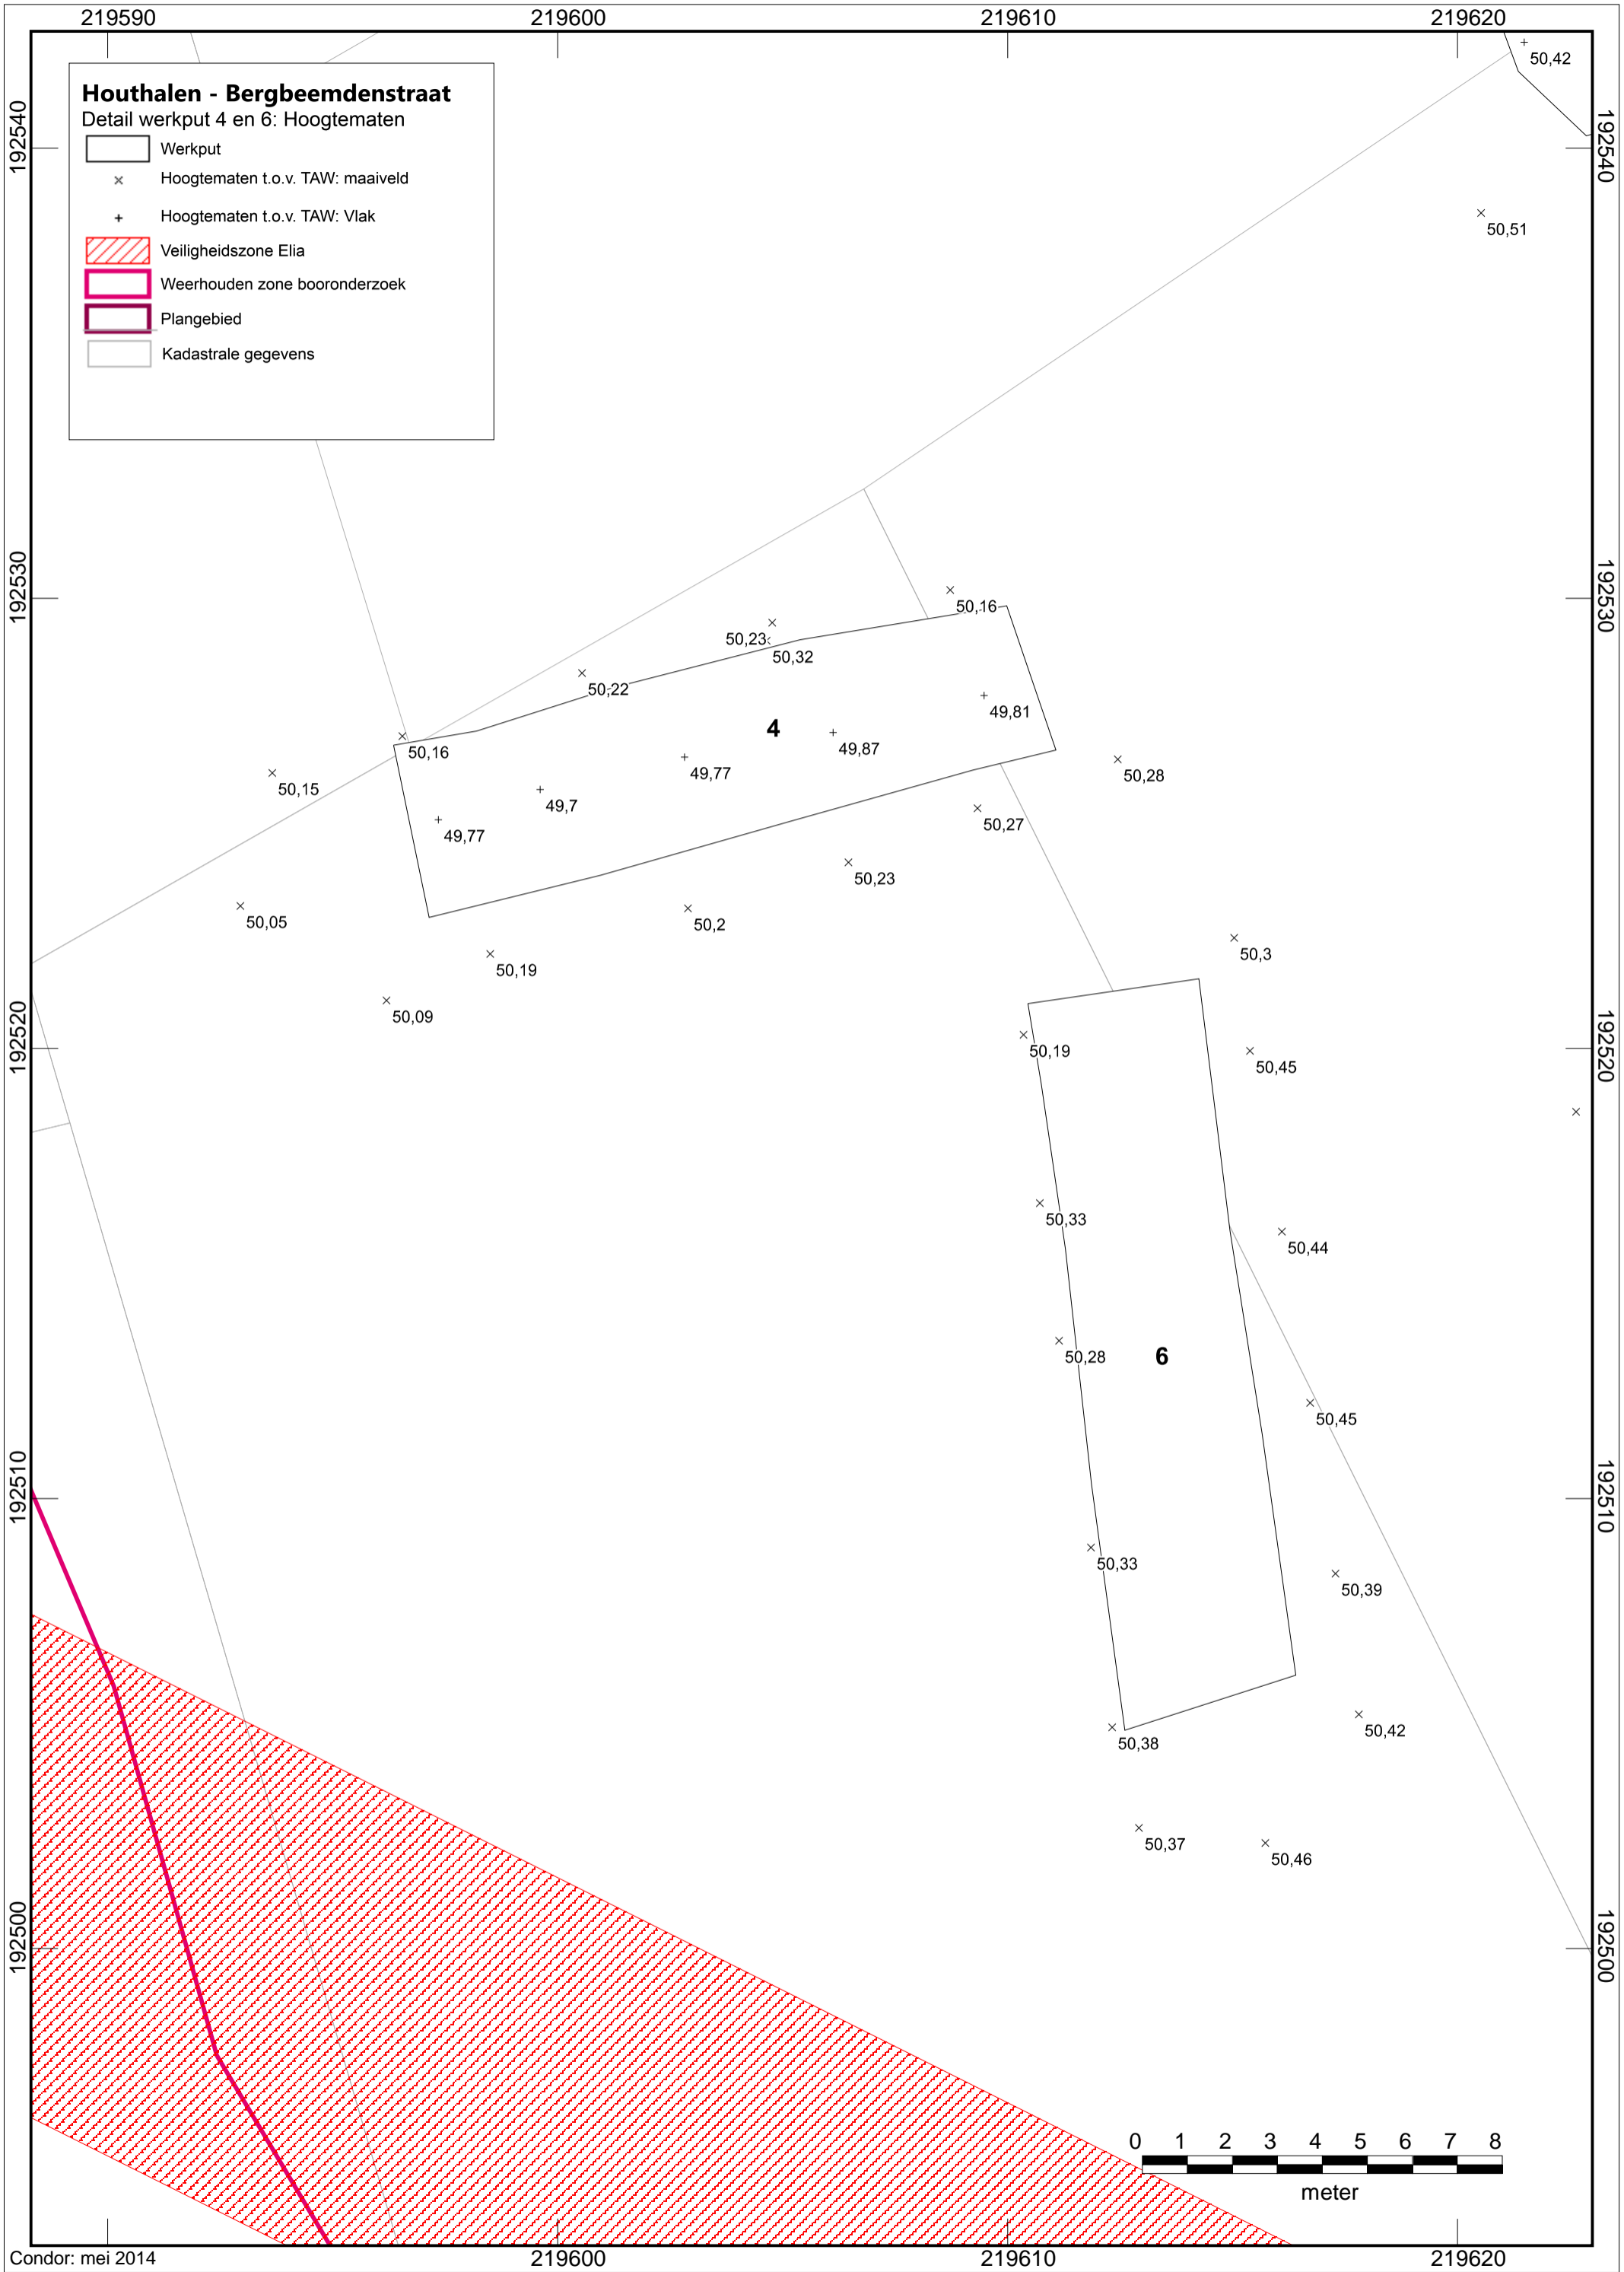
219590
219600
219610
219620

Houthalen - Bergbeemdenstraat
Detail werkput 4 en 6: Hoogtematen
Werkput
Hoogtematen t.o.v. TAW: maaiveld
Hoogtematen t.o.v. TAW: Vlak
Veiligheidszone Elia
Weerhouden zone booronderzoek
Plangebied
Kadastrale gegevens

192540
192530
192520
192510
192500

50,42
50,51
50,16
50,23
50,32
50,22
49,81
4
49,87
50,16
50,15
49,7
49,77
49,77
50,28
50,27
50,23
50,05
50,2
50,19
50,3
50,09
50,19
50,45
50,33
50,44
50,28
6
50,45
50,33
50,39
50,38
50,42
50,37
50,46

0 1 2 3 4 5 6 7 8
meter

Condor: mei 2014
219600
219610
219620